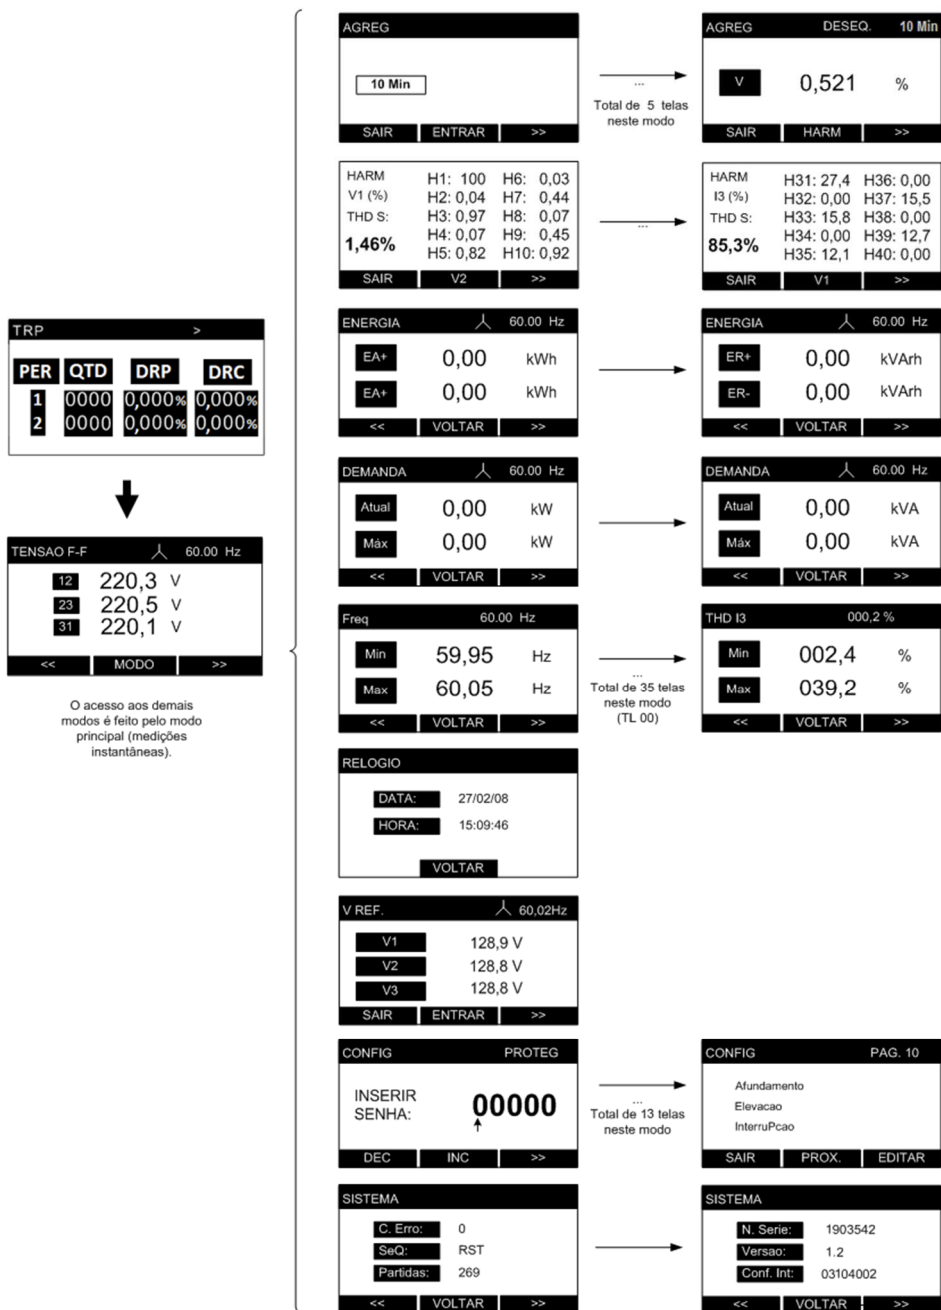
TRP >

| PER | QTD | DRP | DRC |
|---|---|---|---|
| 1 | 0000 | 0,000% | 0,000% |
| 2 | 0000 | 0,000% | 0,000% |

TENSAO F-F 60.00 Hz
12 220,3 V
23 220,5 V
31 220,1 V
<< MODO >>

O acesso aos demais modos é feito pelo modo principal (medições instantâneas).

AGREG
10 Min
SAIR ENTRAR >>

...
Total de 5 telas neste modo

AGREG DESEQ. 10 Min
V 0,521 %
SAIR HARM >>

HARM
V1 (%)
THD S:
1,46%
H1: 100 H6: 0,03
H2: 0,04 H7: 0,44
H3: 0,97 H8: 0,07
H4: 0,07 H9: 0,45
H5: 0,82 H10: 0,92
SAIR V2 >>

...

HARM
I3 (%)
THD S:
85,3%
H31: 27,4 H36: 0,00
H32: 0,00 H37: 15,5
H33: 15,8 H38: 0,00
H34: 0,00 H39: 12,7
H35: 12,1 H40: 0,00
SAIR V1 >>

ENERGIA 60.00 Hz
EA+ 0,00 kWh
EA+ 0,00 kWh
<< VOLTAR >>

ENERGIA 60.00 Hz
ER+ 0,00 kVArh
ER- 0,00 kVArh
<< VOLTAR >>

DEMANDA 60.00 Hz
Atual 0,00 kW
Máx 0,00 kW
<< VOLTAR >>

DEMANDA 60.00 Hz
Atual 0,00 kVA
Máx 0,00 kVA
<< VOLTAR >>

Freq 60.00 Hz
Min 59,95 Hz
Max 60,05 Hz
<< VOLTAR >>

...
Total de 35 telas neste modo (TL 00)

THD I3 000,2 %
Min 002,4 %
Max 039,2 %
<< VOLTAR >>

RELOGIO
DATA: 27/02/08
HORA: 15:09:46
VOLTAR

V REF. 60,02Hz
V1 128,9 V
V2 128,8 V
V3 128,8 V
SAIR ENTRAR >>

CONFIG PROTEG
INSERIR SENHA: 00000
DEC INC >>

...
Total de 13 telas neste modo

CONFIG PAG. 10
Afundamento
Elevacao
InterruPcao
SAIR PROX. EDITAR

SISTEMA
C. Erro: 0
SeQ: RST
Partidas: 269
<< VOLTAR >>

SISTEMA
N. Serie: 1903542
Versao: 1.2
Conf. Int: 03104002
<< VOLTAR >>